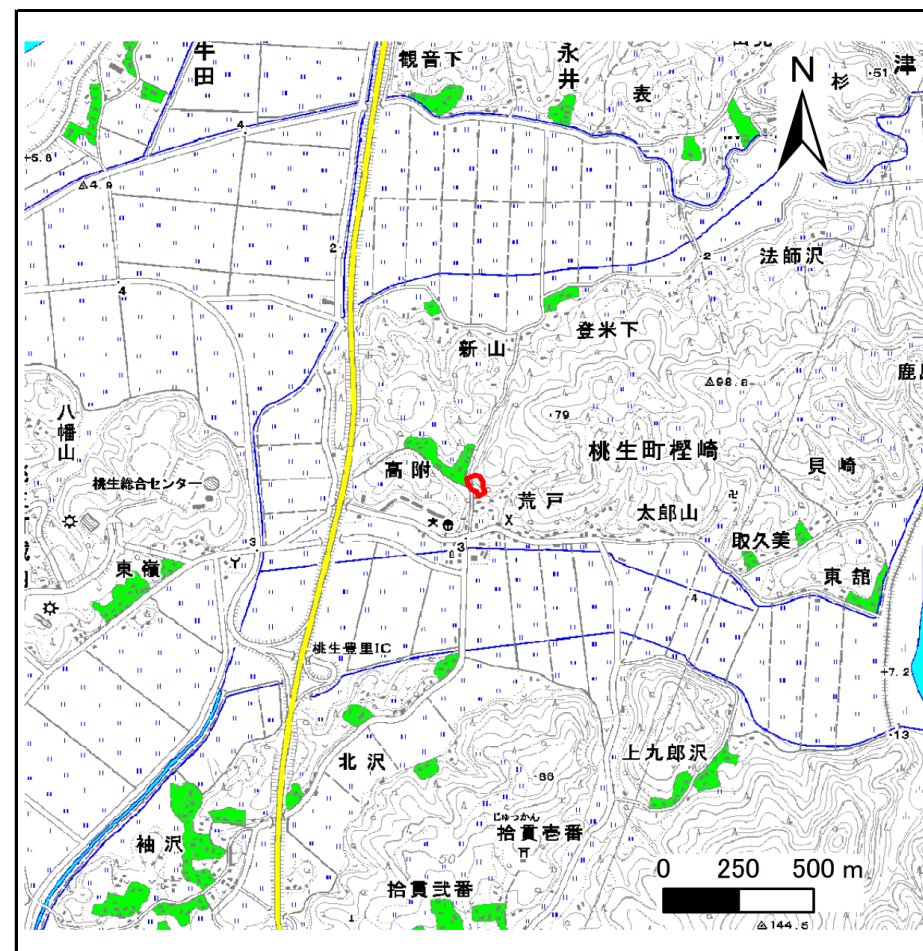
牛田
観音下
永井
表
N
杉
津
·51
4
+5.8
△4.9
2
2
法師沢
4
登米下
新山
鹿
△98.8
八幡山
·79
桃生町樫崎
高附
貝崎
桃生総合センター
荒戸
太郎山
3
3
取久美
東儀
東舘
4
桃生豊里IC
+7.2
·13
上九郎沢
北沢
·86
じゅっかん
拾貫壱番
袖沢
0 250 500 m
拾貫弐番
△144.5